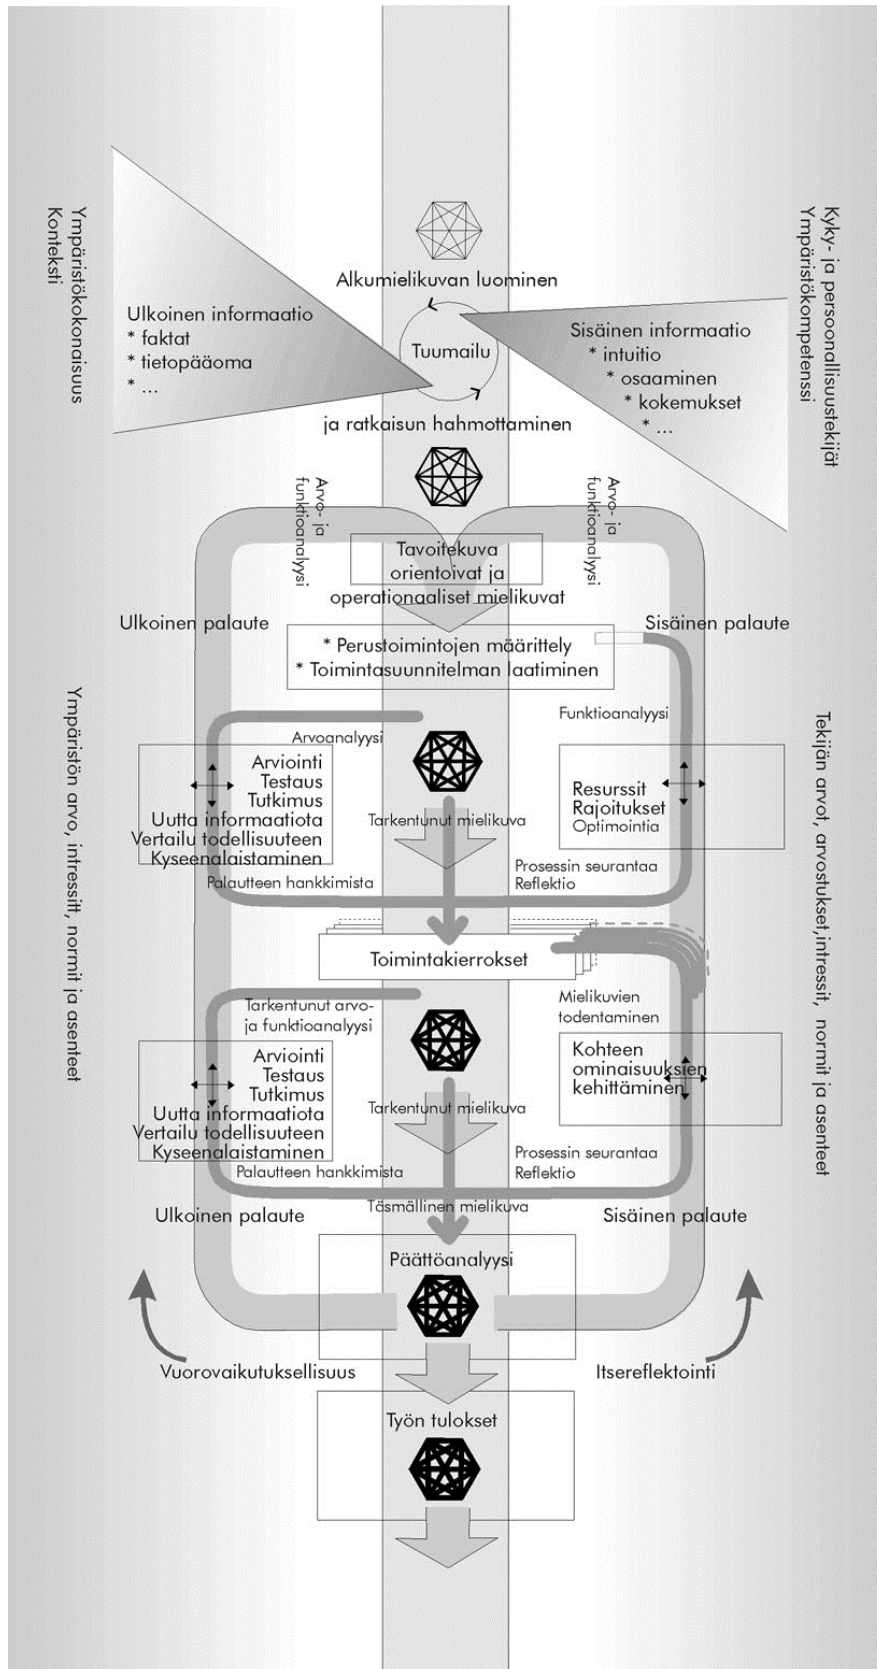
Ympäristökokonaisuus
Konteksti

Kyky- ja persoonallisuustekijät
Ympäristökompetenssi

Alkumielikuvan luominen

Ulkoinen informaatio
* faktat
* tietopääoma
* ...

Tuumailu

Sisäinen informaatio
* intuitio
* osaaminen
* kokemukset
* ...

ja ratkaisun hahmottaminen

Arvo- ja funktioanalyysi

Arvo- ja funktioanalyysi

Tavoitekuva
orientoivat ja
operationaaliset mielikuvat

Ulkoinen palaute

Sisäinen palaute

* Perustoimintojen määrittely
* Toimintasuunnitelman laatiminen

Ympäristön arvo, intressit, normit ja asenteet

Tekijän arvot, arvostukset,intressit, normit ja asenteet

Arvoanalyysi

Funktioanalyysi

Arviointi
Testaus
Tutkimus
Uutta informaatiota
Vertailu todellisuuteen
Kyseenalaistaminen

Resurssit
Rajoitukset
Optimointia

Tarkentunut mielikuva

Prosessin seurantaa
Reflektio

Palautteen hankkimista

Toimintakierrokset

Tarkentunut arvo- ja funktioanalyysi

Mielikuvien todentaminen

Arviointi
Testaus
Tutkimus
Uutta informaatiota
Vertailu todellisuuteen
Kyseenalaistaminen

Kohteen ominaisuuksien kehittäminen

Tarkentunut mielikuva

Prosessin seurantaa
Reflektio

Palautteen hankkimista

Täsmällinen mielikuva

Ulkoinen palaute

Sisäinen palaute

Päättöanalyysi

Vuorovaikutuksellisuus

Itsereflektointi

Työn tulokset